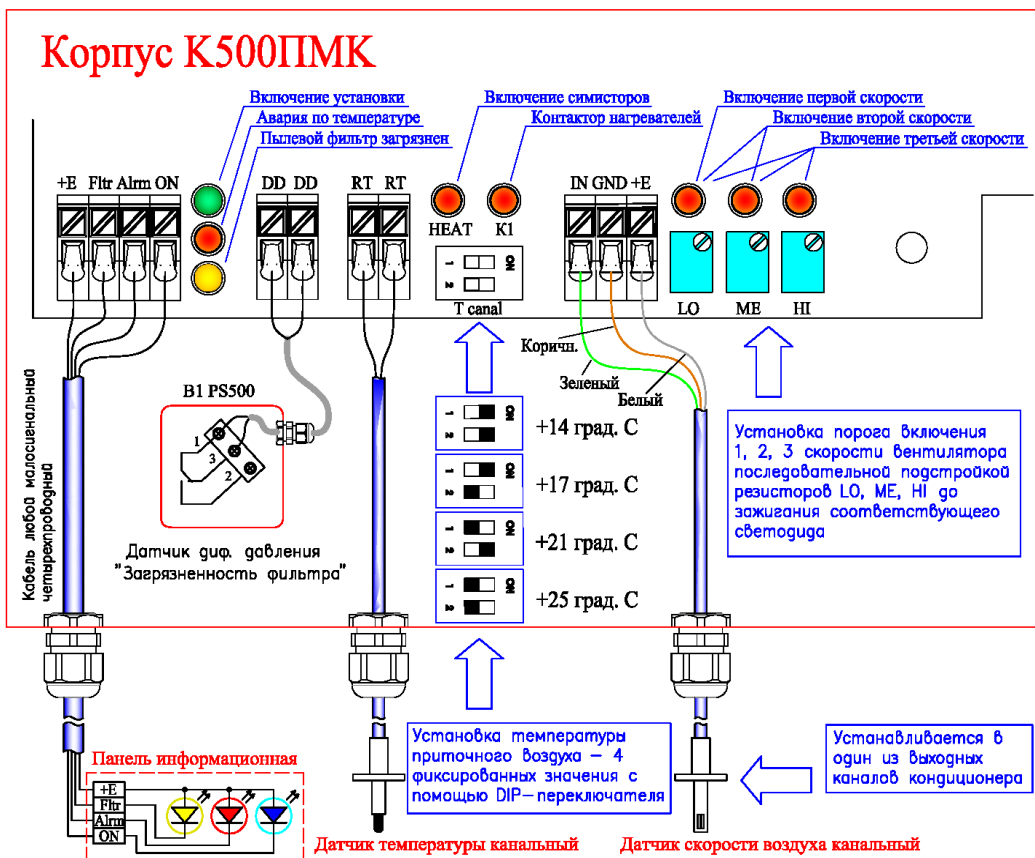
Корпус К500ПМК

Включение установки
Авария по температуре
Пылевой фильтр загрязнен

Включение симисторов
Контактор нагревателей

Включение первой скорости
Включение второй скорости
Включение третьей скорости

+E Fltr Alrm ON

DD DD

RT RT

HEAT K1

1 ON
2

T canal

IN GND +E

LO ME HI

Коричн.
Зеленый
Белый

B1 PS500

1
3
2

Датчик диф. давления "Загрязненность фильтра"

Кабель любой малосигнальный четырехпроводный

1 ON
2
+14 град. С

1 ON
2
+17 град. С

1 ON
2
+21 град. С

1 ON
2
+25 град. С

Установка порога включения 1, 2, 3 скорости вентилятора последовательной подстройкой резисторов LO, ME, HI до зажигания соответствующего светодиода

Установка температуры приточного воздуха – 4 фиксированных значения с помощью DIP-переключателя

Устанавливается в один из выходных каналов кондиционера

Панель информационная

+E
Fltr
Alrm
ON

Датчик температуры канальный

Датчик скорости воздуха канальный